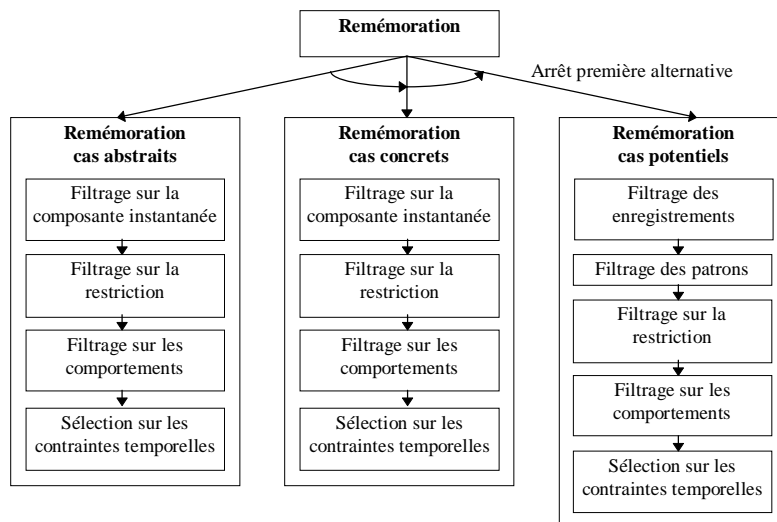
Remémoration

Arrêt première alternative

Remémoration cas abstraits

Filtrage sur la composante instantanée

Filtrage sur la restriction

Filtrage sur les comportements

Sélection sur les contraintes temporelles

Remémoration cas concrets

Filtrage sur la composante instantanée

Filtrage sur la restriction

Filtrage sur les comportements

Sélection sur les contraintes temporelles

Remémoration cas potentiels

Filtrage des enregistrements

Filtrage des patrons

Filtrage sur la restriction

Filtrage sur les comportements

Sélection sur les contraintes temporelles